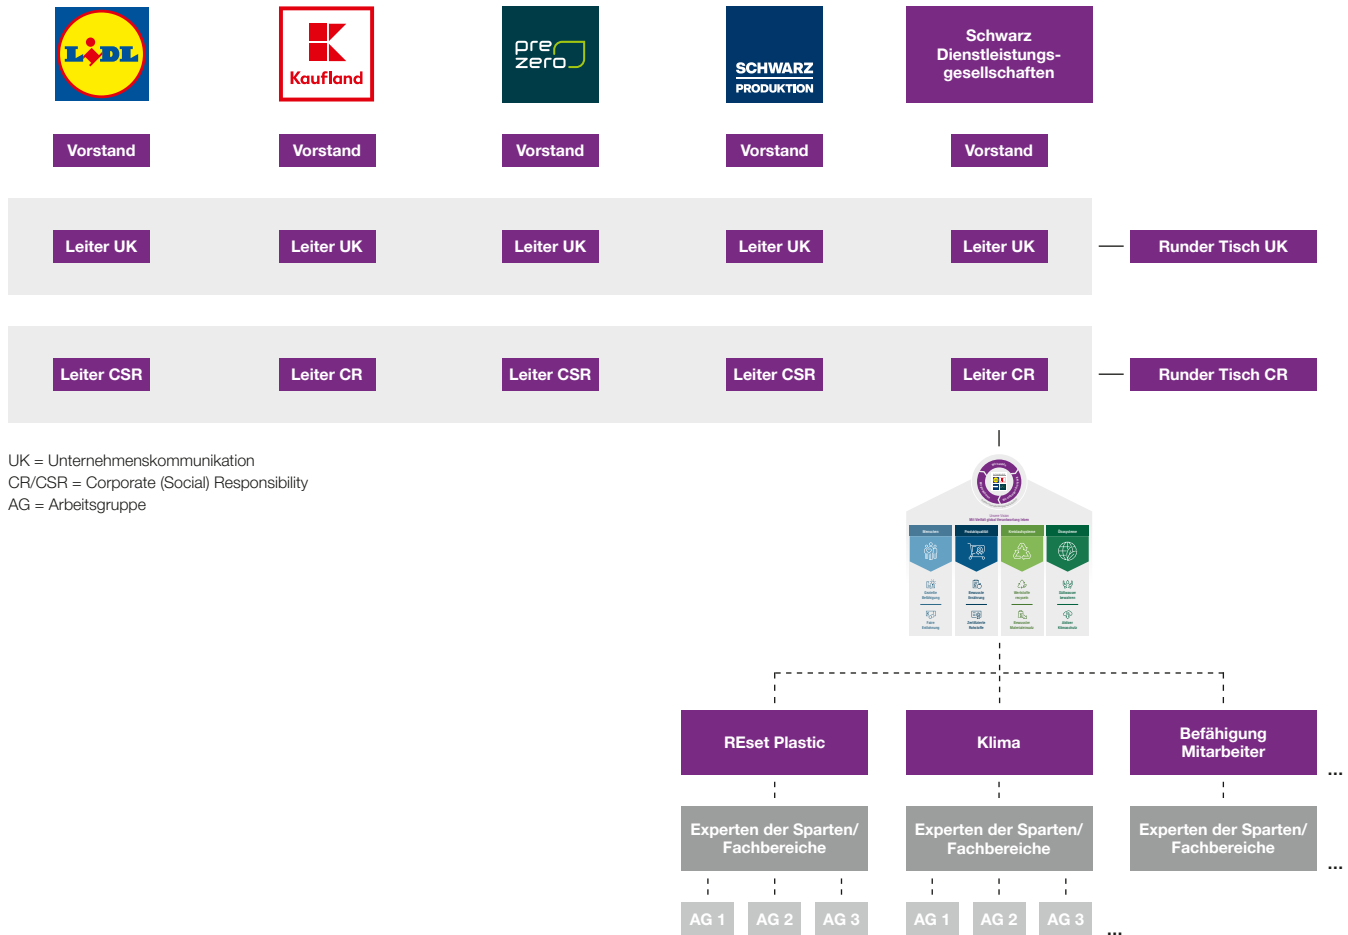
LIDL

Kaufland

pre zero

SCHWARZ PRODUKTION

Schwarz Dienstleistungsgesellschaften

Vorstand

Vorstand

Vorstand

Vorstand

Vorstand

Leiter UK

Leiter UK

Leiter UK

Leiter UK

Leiter UK

Runder Tisch UK

Leiter CSR

Leiter CR

Leiter CSR

Leiter CSR

Leiter CR

Runder Tisch CR

UK = Unternehmenskommunikation
CR/CSR = Corporate (Social) Responsibility
AG = Arbeitsgruppe

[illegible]

REset Plastic

Klima

Befähigung Mitarbeiter

...

Experten der Sparten/ Fachbereiche

Experten der Sparten/ Fachbereiche

Experten der Sparten/ Fachbereiche

...

AG 1

AG 2

AG 3

AG 1

AG 2

AG 3

...